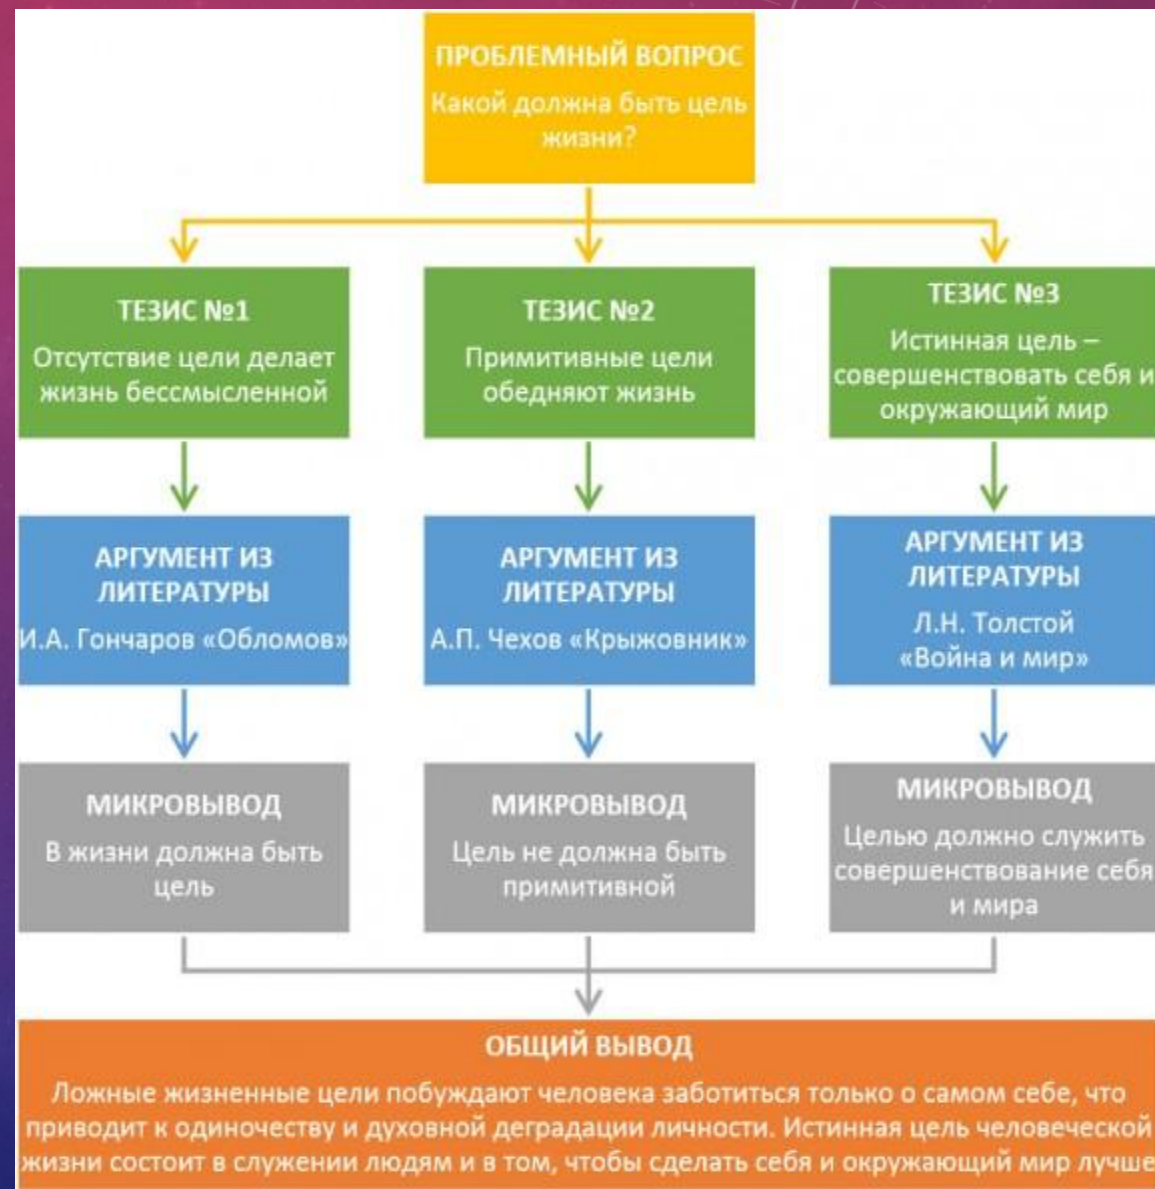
ПРОБЛЕМНЫЙ ВОПРОС
Какой должна быть цель жизни?

ТЕЗИС №1
Отсутствие цели делает жизнь бессмысленной

ТЕЗИС №2
Примитивные цели обедняют жизнь

ТЕЗИС №3
Истинная цель – совершенствовать себя и окружающий мир

АРГУМЕНТ ИЗ ЛИТЕРАТУРЫ
И.А. Гончаров «Обломов»

АРГУМЕНТ ИЗ ЛИТЕРАТУРЫ
А.П. Чехов «Крыжовник»

АРГУМЕНТ ИЗ ЛИТЕРАТУРЫ
Л.Н. Толстой «Война и мир»

МИКРОВЫВОД
В жизни должна быть цель

МИКРОВЫВОД
Цель не должна быть примитивной

МИКРОВЫВОД
Целью должно служить совершенствование себя и мира

ОБЩИЙ ВЫВОД
Ложные жизненные цели побуждают человека заботиться только о самом себе, что приводит к одиночеству и духовной деградации личности. Истинная цель человеческой жизни состоит в служении людям и в том, чтобы сделать себя и окружающий мир лучше